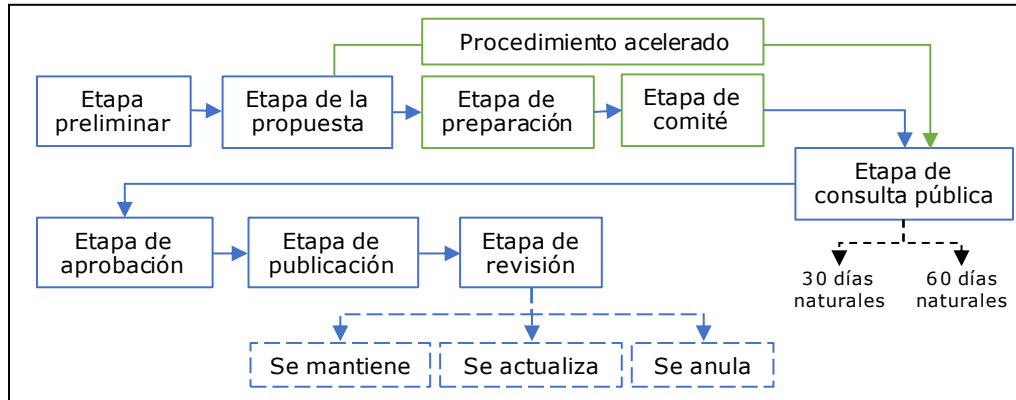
Procedimiento acelerado

Etapa preliminar

Etapa de la propuesta

Etapa de preparación

Etapa de comité

Etapa de consulta pública

30 días naturales

60 días naturales

Etapa de aprobación

Etapa de publicación

Etapa de revisión

Se mantiene

Se actualiza

Se anula